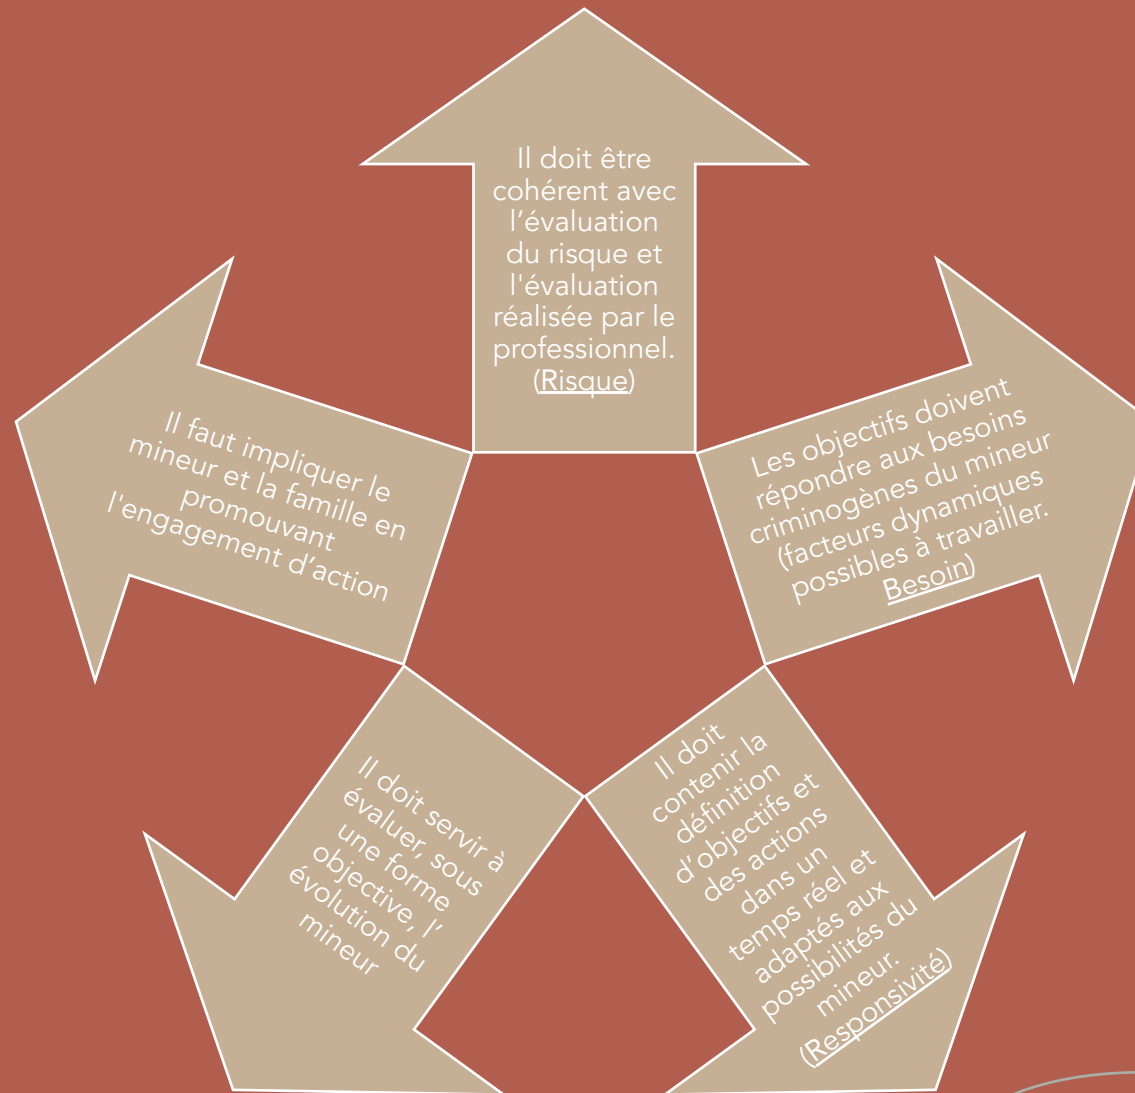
Il doit être cohérent avec l’évaluation du risque et l'évaluation réalisée par le professionnel. (Risque)

Les objectifs doivent répondre aux besoins criminogènes du mineur (facteurs dynamiques possibles à travailler. Besoin)

Il doit contenir la définition d’objectifs et des actions dans un temps réel et adaptés aux possibilités du mineur. (Responsivité)

Il doit servir à évaluer, sous une forme objective, l’évolution du mineur

Il faut impliquer le mineur et la famille en promouvant l'engagement d’action